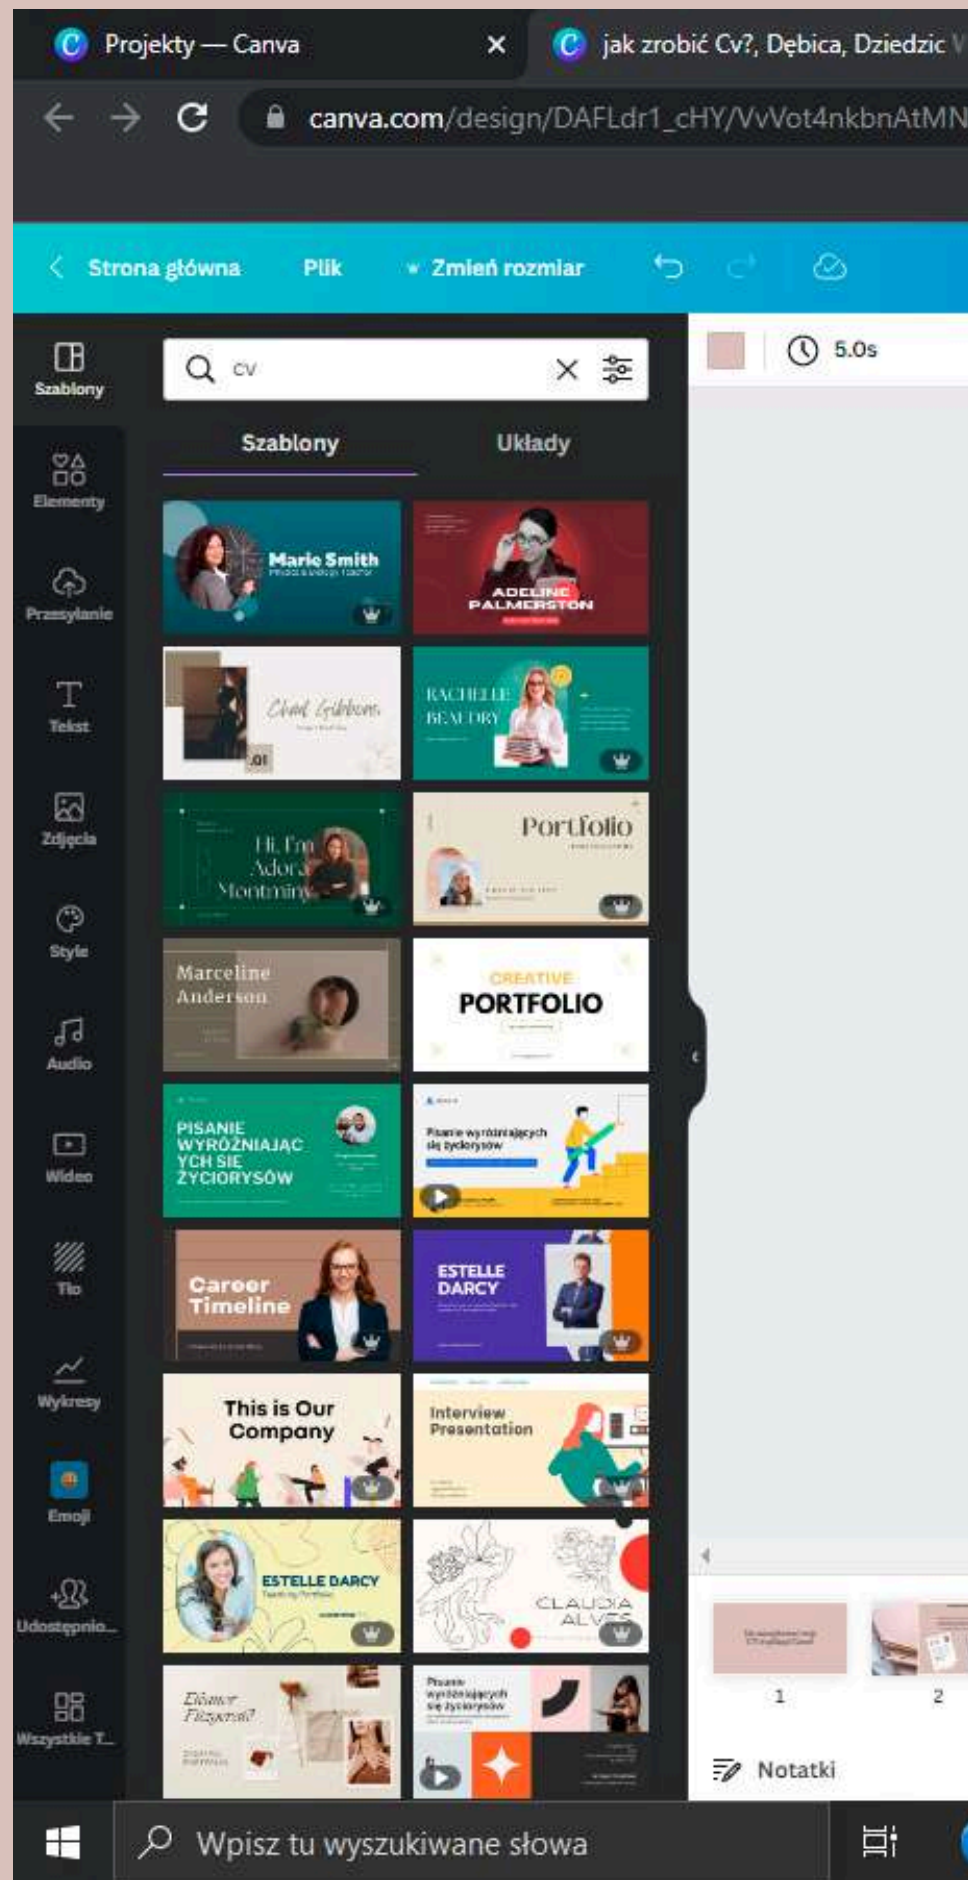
Projekty — Canva
jak zrobić Cv?, Dębica, Dziedzic

canva.com/design/DAFLdr1_cHY/VvVot4nkbnAtMN

Strona główna
Plik
Zmień rozmiar

5.0s

Szablony
Elementy
Przesyłanie
Tekst
Zdjęcia
Style
Audio
Wideo
Tło
Wykresy
Emoji
Udostępnio...
Wszystkie T...

cv

Szablony
Układy

Marie Smith

ADELINE PALMERSTON

Chad Gibbons

.01

RACHELLE BEAUDRY

Hi, I'm Adora Montminy

Portfolio

Marceline Anderson

CREATIVE PORTFOLIO

PISANIE WYRÓŻNIAJĄCYCH SIĘ ŻYCIORYSÓW

Pisanie wyróżniających się życiorysów

Career Timeline

ESTELLE DARCY

This is Our Company

Interview Presentation

ESTELLE DARCY

CLAUDIA ALVES

Eleanor Fitzgerald

Pisanie wyróżniających się życiorysów

1
2

Notatki

Wpisz tu wyszukiwane słowa